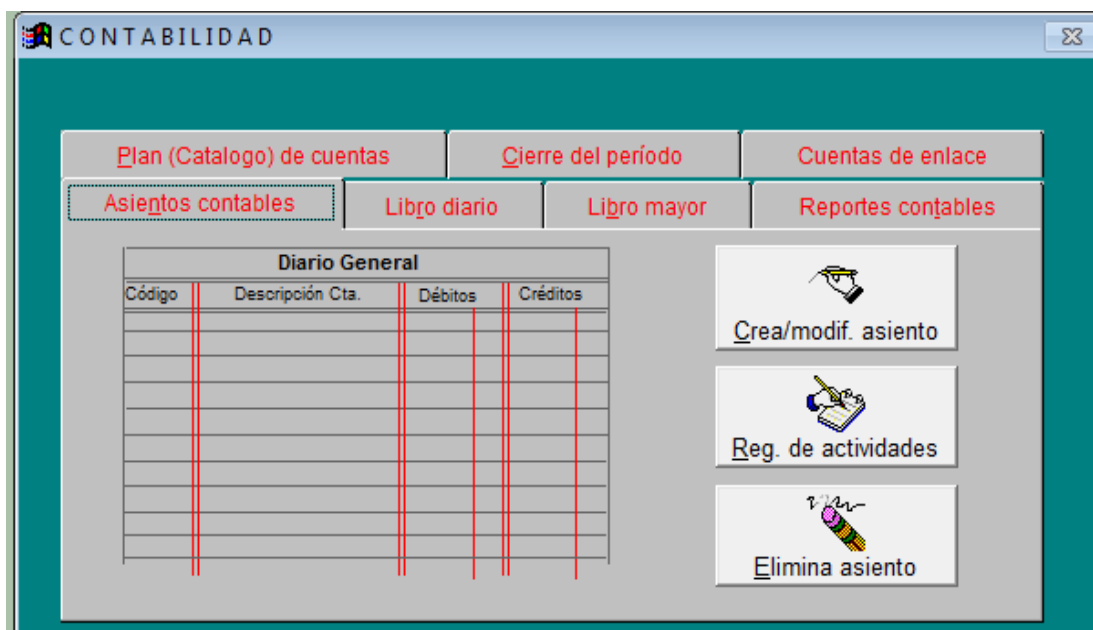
CONTABILIDAD

Plan (Catalogo) de cuentas
Cierre del período
Cuentas de enlace
Asientos contables
Libro diario
Libro mayor
Reportes contables

| Diario General | | | |
|---|---|---|---|
| Código | Descripción Cta. | Débitos | Créditos |

Crea/modif. asiento
Reg. de actividades
Elimina asiento